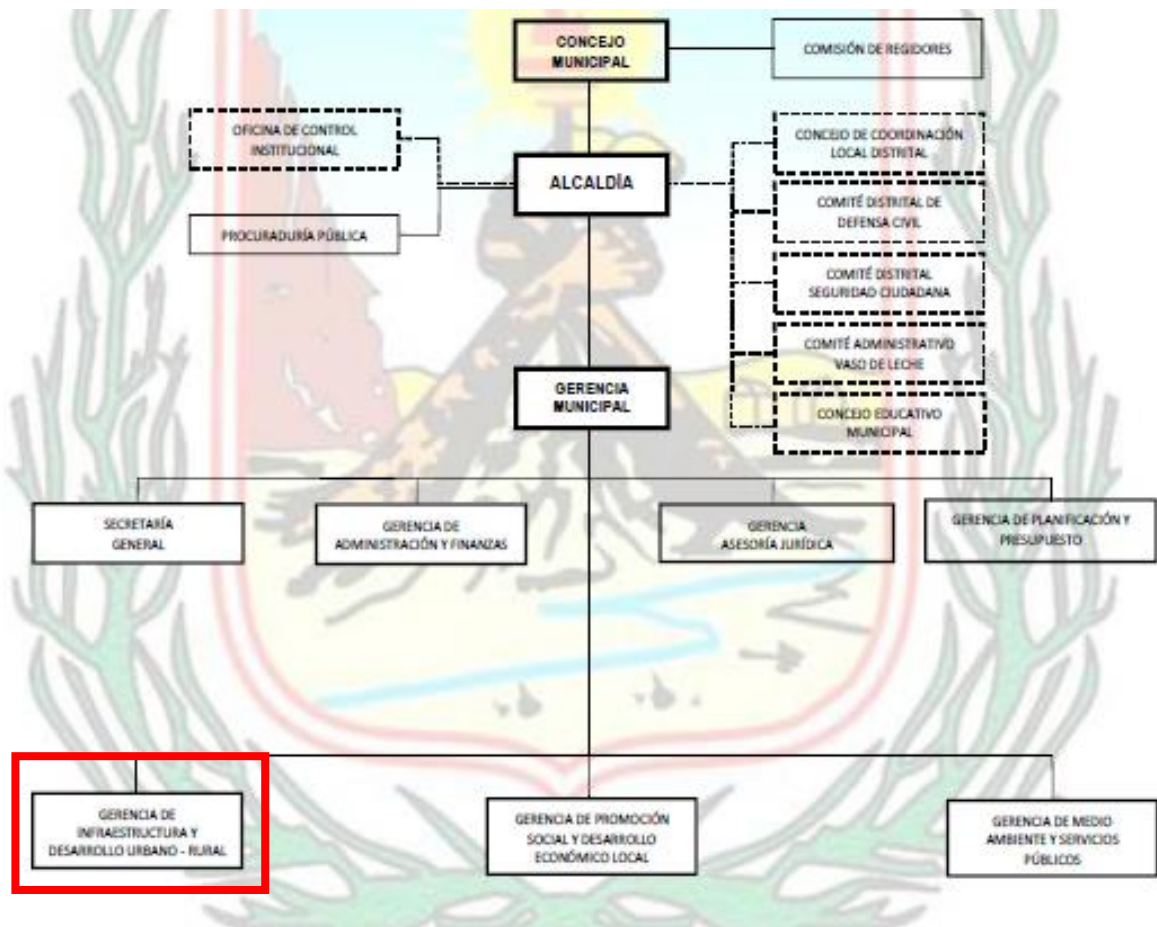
CONCEJO MUNICIPAL

COMISIÓN DE REGIDORES

OFICINA DE CONTROL INSTITUCIONAL

PROCURADURÍA PÚBLICA

ALCALDÍA

CONCEJO DE COORDINACIÓN LOCAL DISTRITAL

COMITÉ DISTRITAL DE DEFENSA CIVIL

COMITÉ DISTRITAL SEGURIDAD CIUDADANA

COMITÉ ADMINISTRATIVO VASO DE LECHE

CONCEJO EDUCATIVO MUNICIPAL

GERENCIA MUNICIPAL

SECRETARÍA GENERAL

GERENCIA DE ADMINISTRACIÓN Y FINANZAS

GERENCIA ASESORÍA JURÍDICA

GERENCIA DE PLANIFICACIÓN Y PRESUPUESTO

GERENCIA DE INFRAESTRUCTURA Y DESARROLLO URBANO - RURAL

GERENCIA DE PROMOCIÓN SOCIAL Y DESARROLLO ECONÓMICO LOCAL

GERENCIA DE MEDIO AMBIENTE Y SERVICIOS PÚBLICOS